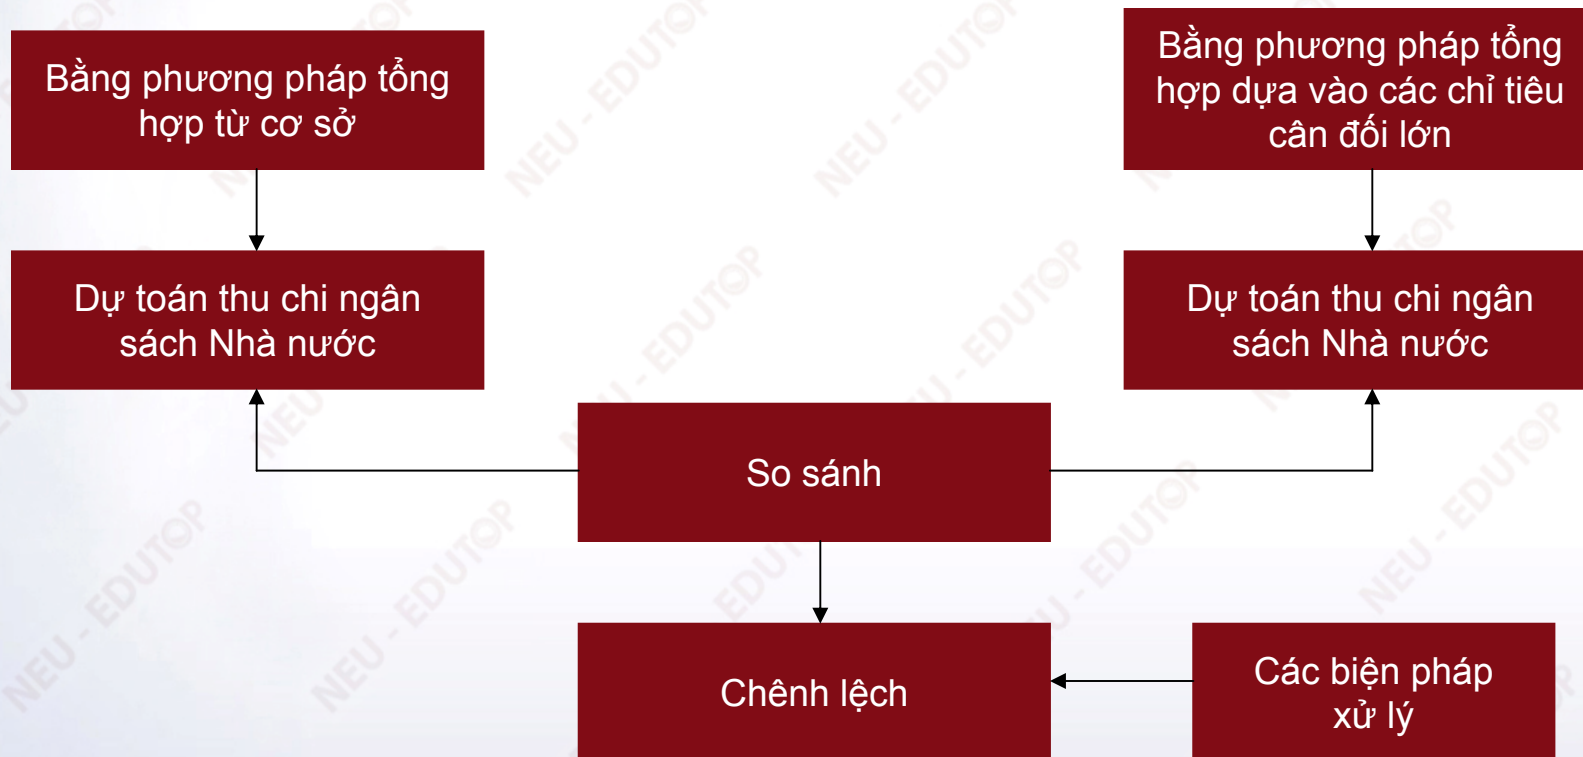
Bằng phương pháp tổng hợp từ cơ sở

Bằng phương pháp tổng hợp dựa vào các chỉ tiêu cân đối lớn

Dự toán thu chi ngân sách Nhà nước

Dự toán thu chi ngân sách Nhà nước

So sánh

Chênh lệch

Các biện pháp xử lý

NEU - EDUTOP